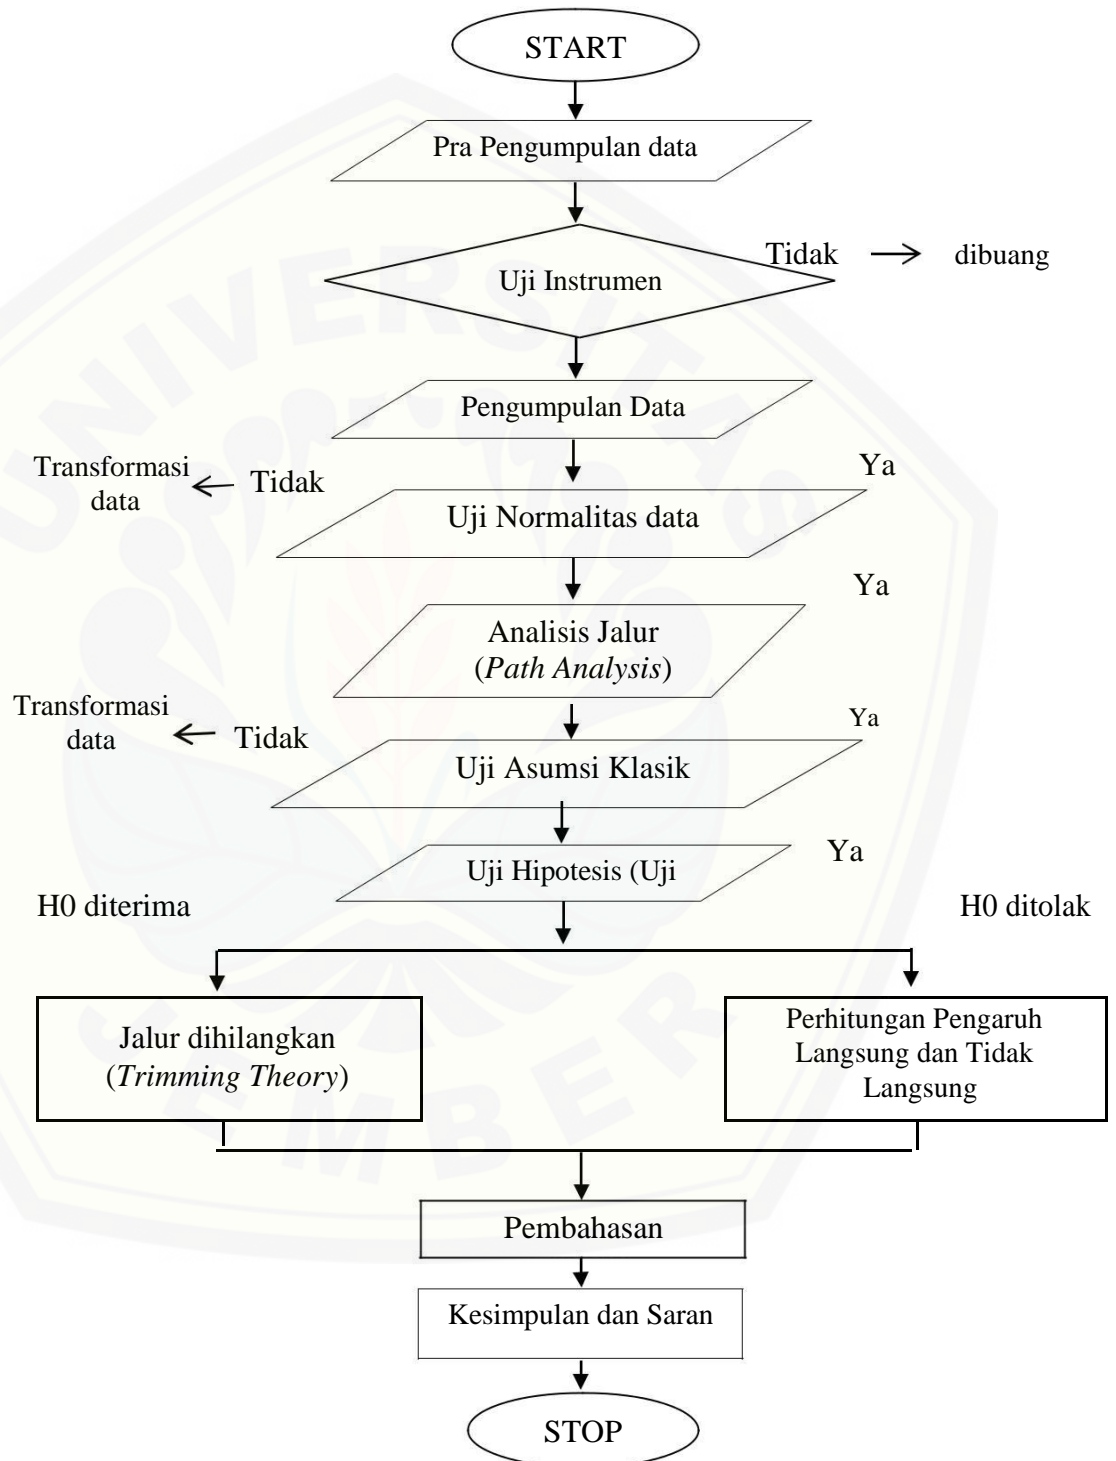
START

Pra Pengumpulan data

Tidak → dibuang

Uji Instrumen

Pengumpulan Data

Transformasi data ← Tidak

Ya

Uji Normalitas data

Ya

Analisis Jalur (*Path Analysis*)

Transformasi data ← Tidak

Ya

Uji Asumsi Klasik

Ya

Uji Hipotesis (Uji

H0 diterima

H0 ditolak

Jalur dihilangkan (*Trimming Theory*)

Perhitungan Pengaruh Langsung dan Tidak Langsung

Pembahasan

Kesimpulan dan Saran

STOP